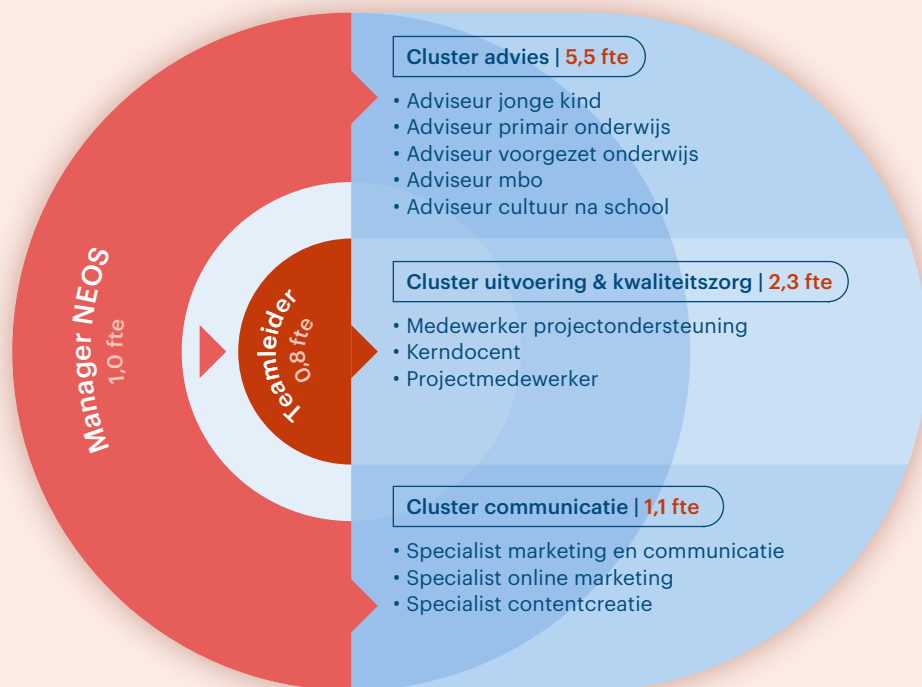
Manager NEOS
1,0 fte

Teamleider
0,8 fte

Cluster advies | 5,5 fte
• Adviseur jonge kind
• Adviseur primair onderwijs
• Adviseur voorgezet onderwijs
• Adviseur mbo
• Adviseur cultuur na school

Cluster uitvoering & kwaliteitszorg | 2,3 fte
• Medewerker projectondersteuning
• Kerndocent
• Projectmedewerker

Cluster communicatie | 1,1 fte
• Specialist marketing en communicatie
• Specialist online marketing
• Specialist contentcreatie